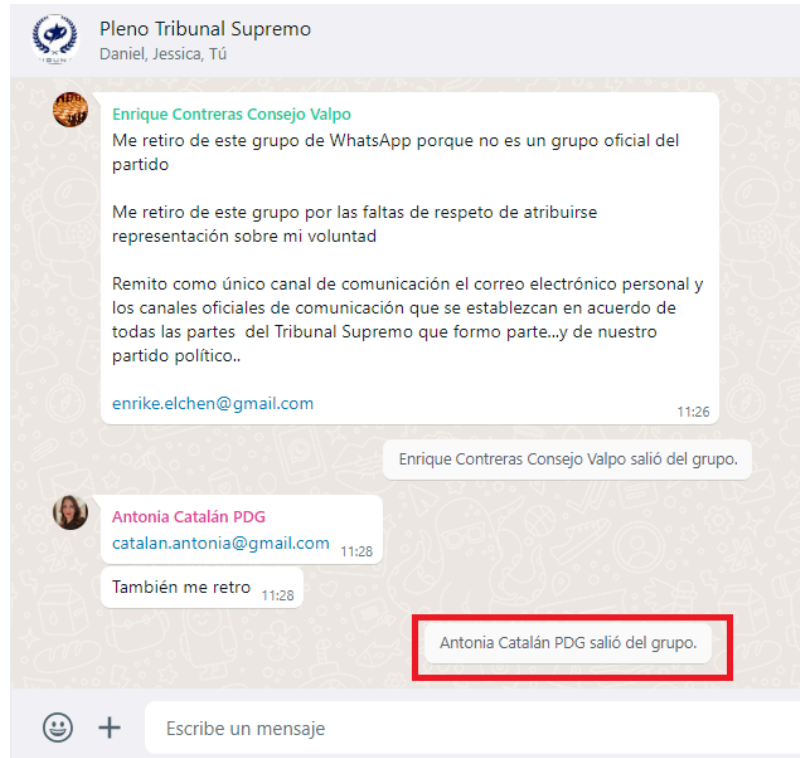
Pleno Tribunal Supremo
Daniel, Jessica, Tú

Enrique Contreras Consejo Valpo
Me retiro de este grupo de WhatsApp porque no es un grupo oficial del partido

Me retiro de este grupo por las faltas de respeto de atribuirse representación sobre mi voluntad

Remito como único canal de comunicación el correo electrónico personal y los canales oficiales de comunicación que se establezcan en acuerdo de todas las partes del Tribunal Supremo que formo parte...y de nuestro partido político..

enrike.elchen@gmail.com
11:26

Enrique Contreras Consejo Valpo salió del grupo.

Antonia Catalán PDG
catalan.antonia@gmail.com 11:28

También me retro 11:28

Antonia Catalán PDG salió del grupo.

Escribe un mensaje